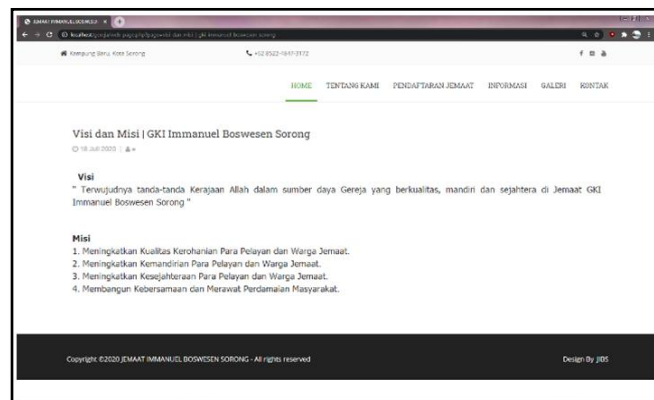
JEMAAT IMMANUEL BOSWESEN ×

localhost/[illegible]

Kampung Baru, Kota Sorong

+62 0522-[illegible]

HOME TENTANG KAMI PENDAFTARAN JEMAAT INFORMASI GALERI KONTAK

Visi dan Misi | GKI Immanuel Boswesen Sorong

18 Juli 2020 |

Visi

" Terwujudnya tanda-tanda Kerajaan Allah dalam sumber daya Gereja yang berkualitas, mandiri dan sejahtera di Jemaat GKI Immanuel Boswesen Sorong "

Misi

1. Meningkatkan Kualitas Kerohanian Para Pelayan dan Warga Jemaat.
2. Meningkatkan Kemandirian Para Pelayan dan Warga Jemaat.
3. Meningkatkan Kesejahteraan Para Pelayan dan Warga Jemaat.
4. Membangun Kebersamaan dan Merawat Perdamaian Masyarakat.

Copyright ©2020 JEMAAT IMMANUEL BOSWESEN SORONG - All rights reserved

Design By JIBS